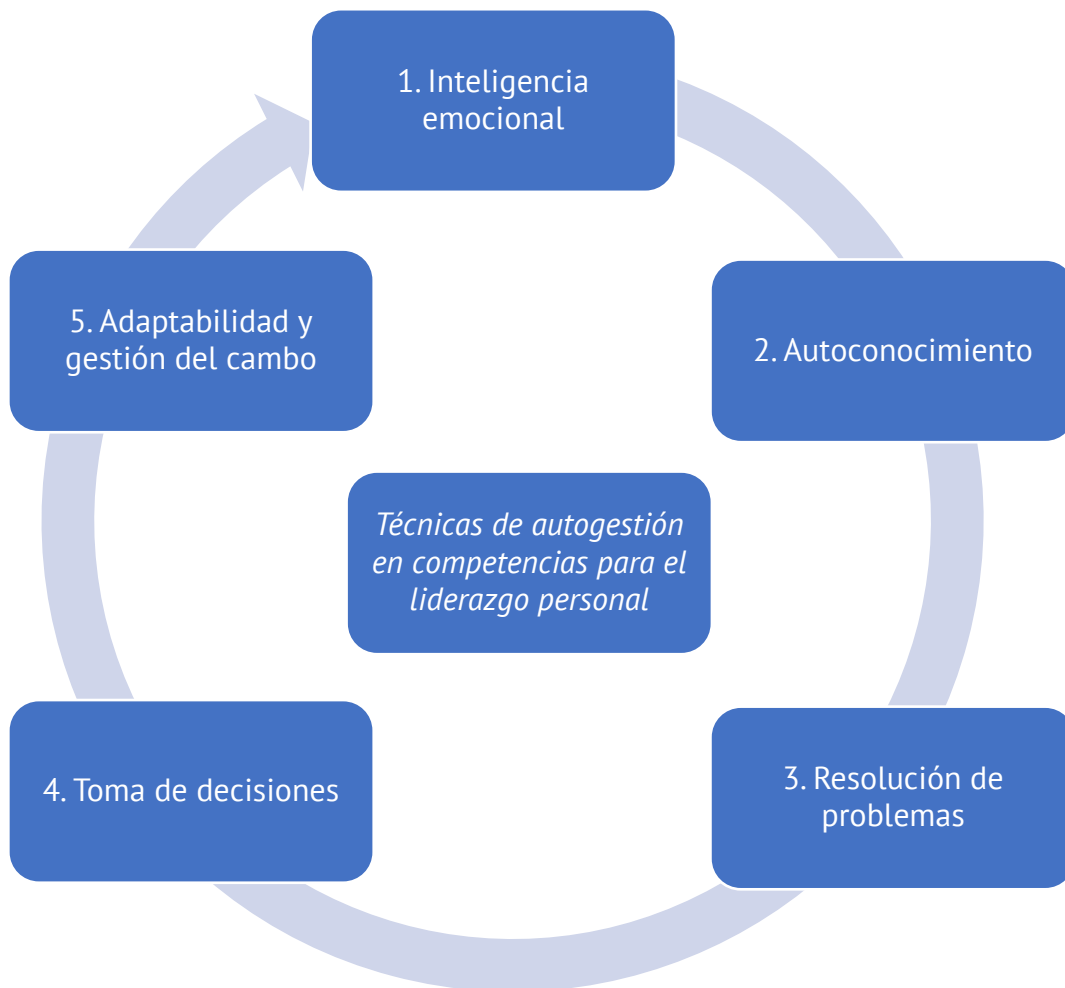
1. Inteligencia emocional

2. Autoconocimiento

3. Resolución de problemas

4. Toma de decisiones

5. Adaptabilidad y gestión del cambo

Técnicas de autogestión en competencias para el liderazgo personal